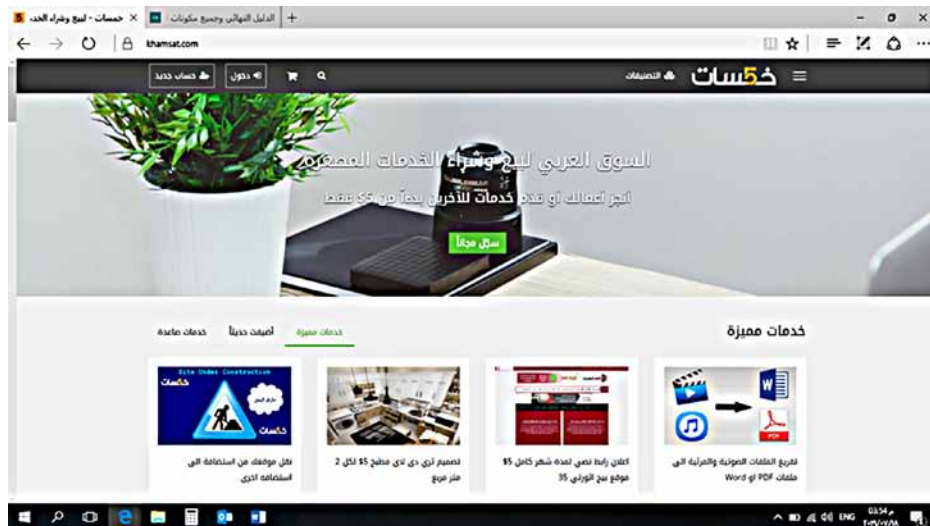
خمسات - لبيع وشراء الخد ×
الدليل النهائي وجميع مكونات
+
khamsat.com
خمسات
التصنيفات
دخول
حساب جديد
السوق العربي لبيع وشراء الخدمات المصغرة
انجز أعمالك أو قدم خدمات للآخرين بدءاً من $5 فقط
سجل مجاناً
خدمات مميزة
خدمات مميزة
أضيفت حديثاً
خدمات صاعدة
تفريغ الملفات الصوتية والمرئية الى ملفات PDF أو Word
اعلان رابط نصي لمدة شهر كامل $5 موقع بيع الورق 35
تصميم ثري دي لاي مطبخ $5 لكل 2 متر مربع
نقل موقعك من استضافة الى استضافة اخرى
Site Under Construction
خمسات
ENG
03:54 م